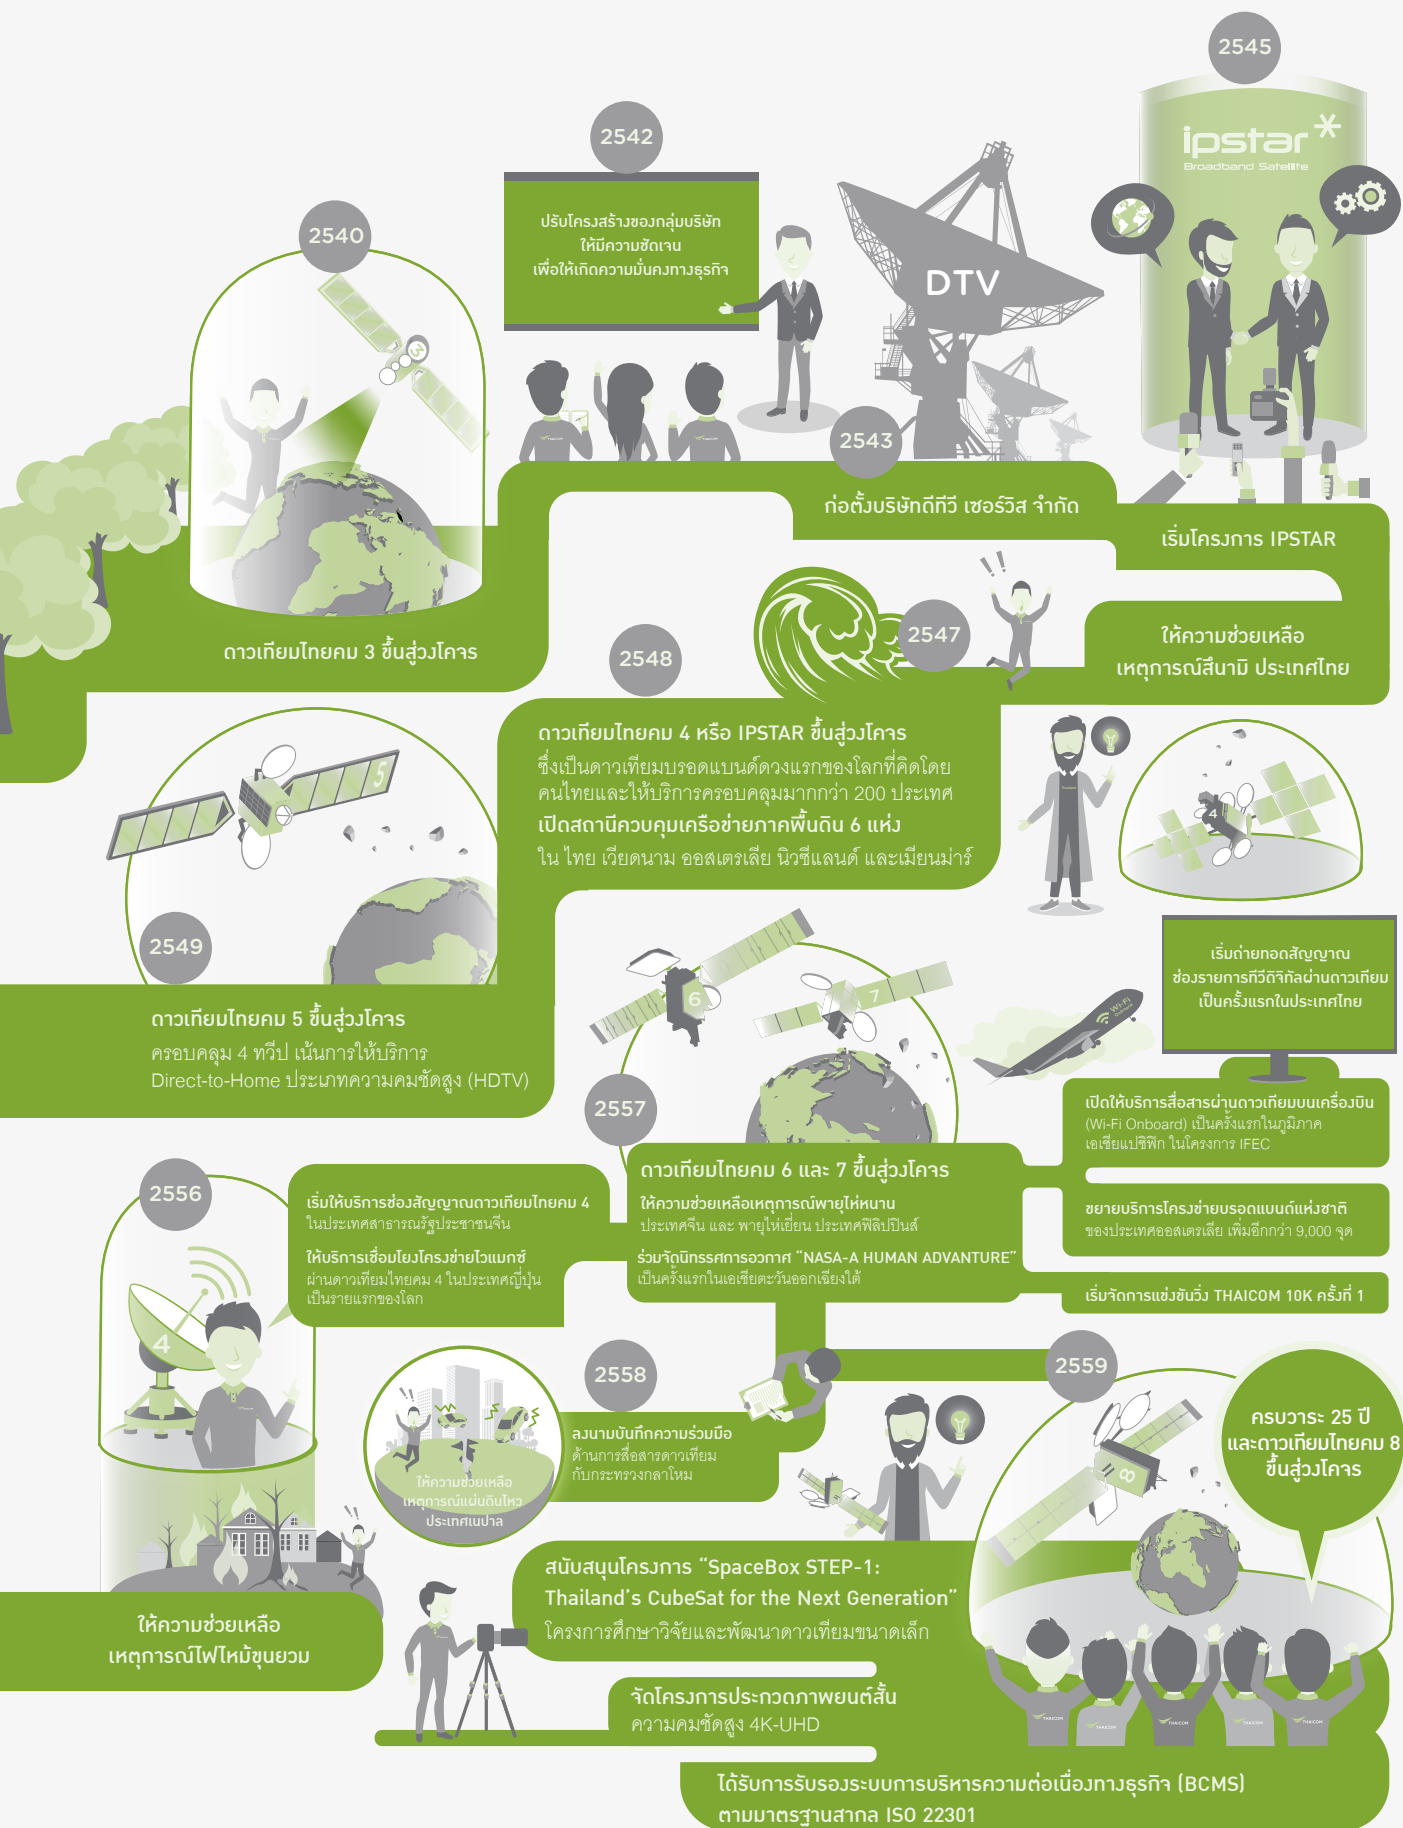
2545

ipstar
Broadband Satellite

2542

ปรับโครงสร้างของกลุ่มบริษัท ให้มีความชัดเจน เพื่อให้เกิดความมั่นคงทางธุรกิจ

2540

DTV

2543

ก่อตั้งบริษัทดีทีวี เซอร์วิส จำกัด

เริ่มโครงการ IPSTAR

2547

ให้ความช่วยเหลือ เหตุการณ์สึนามิ ประเทศไทย

ดาวเทียมไทยคม 3 ขึ้นสู่วงโคจร

2548

ดาวเทียมไทยคม 4 หรือ IPSTAR ขึ้นสู่วงโคจร
ซึ่งเป็นดาวเทียมบรอดแบนด์ดวงแรกของโลกที่คิดโดยคนไทยและให้บริการครอบคลุมมากกว่า 200 ประเทศ
เปิดสถานีควบคุมเครือข่ายภาคพื้นดิน 6 แห่ง
ใน ไทย เวียดนาม ออสเตรเลีย นิวซีแลนด์ และเมียนม่าร์

2549

ดาวเทียมไทยคม 5 ขึ้นสู่วงโคจร
ครอบคลุม 4 ทวีป เน้นการให้บริการ Direct-to-Home ประเภทความคมชัดสูง (HDTV)

เริ่มถ่ายทอดสัญญาณ ช่องรายการทีวีดิจิทัลผ่านดาวเทียม เป็นครั้งแรกในประเทศไทย

2557

เปิดให้บริการสื่อสารผ่านดาวเทียมบนเครื่องบิน (Wi-Fi Onboard) เป็นครั้งแรกในภูมิภาค เอเชียแปซิฟิก ในโครงการ IFEC

2556

เริ่มให้บริการช่องสัญญาณดาวเทียมไทยคม 4 ในประเทศสาธารณรัฐประชาชนจีน

ให้บริการเชื่อมโยงโครงข่ายไวแมกซ์ ผ่านดาวเทียมไทยคม 4 ในประเทศญี่ปุ่น เป็นรายแรกของโลก

ดาวเทียมไทยคม 6 และ 7 ขึ้นสู่วงโคจร
ให้ความช่วยเหลือเหตุการณ์พายุไห่หนาน ประเทศจีน และ พายุไห่เยี่ยน ประเทศฟิลิปปินส์
ร่วมจัดนิทรรศการอวกาศ "NASA-A HUMAN ADVANTURE" เป็นครั้งแรกในเอเชียตะวันออกเฉียงใต้

ขยายบริการโครงข่ายบรอดแบนด์แห่งชาติ ของประเทศออสเตรเลีย เพิ่มอีกกว่า 9,000 จุด

เริ่มจัดการแข่งขันวิ่ง THAICOM 10K ครั้งที่ 1

2558

2559

ลงนามบันทึกความร่วมมือ ด้านการสื่อสารดาวเทียม กับกระทรวงกลาโหม

ให้ความช่วยเหลือ เหตุการณ์แผ่นดินไหว ประเทศเนปาล

ครบวาระ 25 ปี และดาวเทียมไทยคม 8 ขึ้นสู่วงโคจร

ให้ความช่วยเหลือ เหตุการณ์ไฟไหม้ชุมชน

สนับสนุนโครงการ "SpaceBox STEP-1: Thailand's CubeSat for the Next Generation"
โครงการศึกษาวิจัยและพัฒนาดาวเทียมขนาดเล็ก

จัดโครงการประกวดภาพยนต์สั้น ความคมชัดสูง 4K-UHD

ได้รับการรับรองระบบการบริหารความต่อเนื่องทางธุรกิจ (BCMS) ตามมาตรฐานสากล ISO 22301